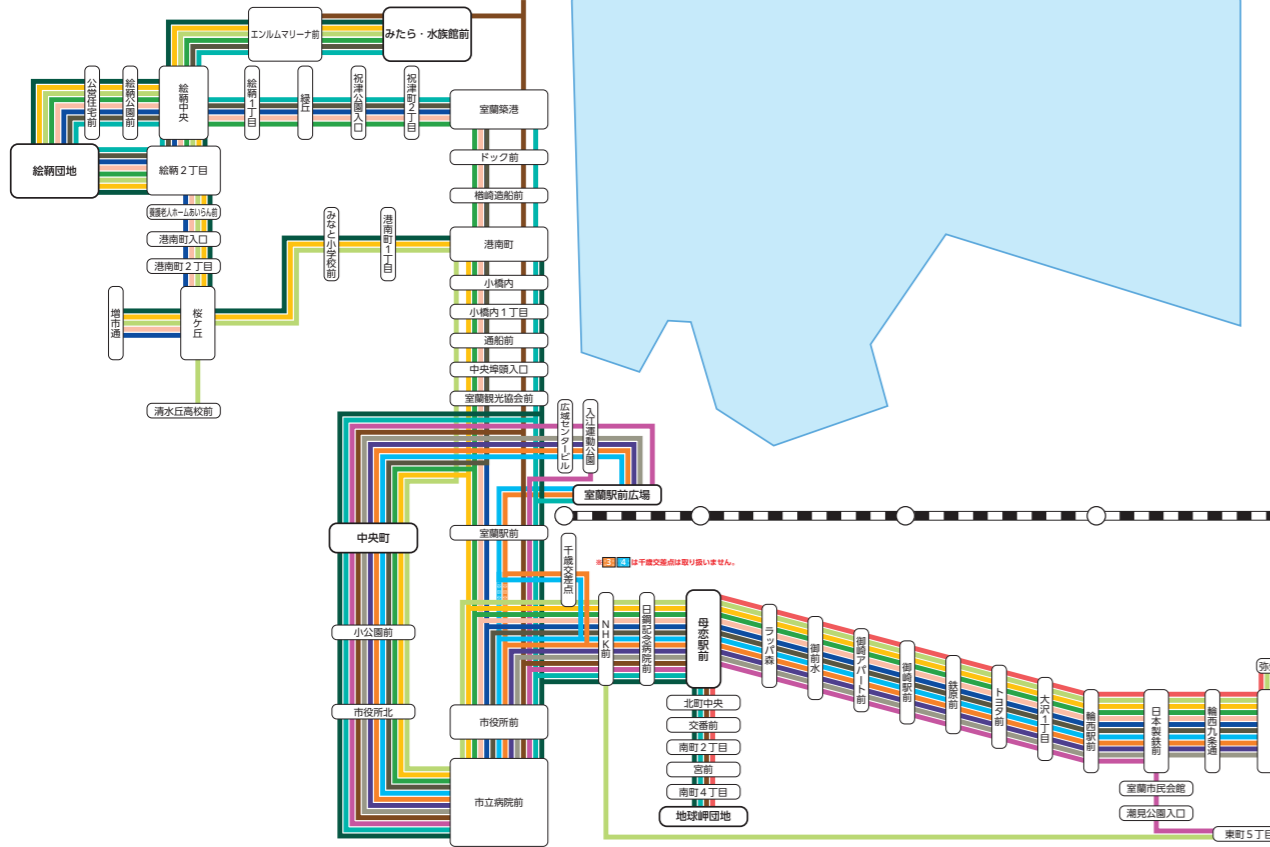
エンルムマリーナ前
みたら・水族館前
公営住宅前
絵鞆公園前
絵鞆中央
絵鞆1丁目
桜丘
祝津公園入口
祝津町2丁目
室蘭築港
絵鞆団地
絵鞆2丁目
ドック前
楢崎造船前
養護老人ホームあいらん前
港南町入口
港南町2丁目
みなと小学校前
港南町1丁目
港南町
小橋内
小橋内1丁目
増市通
桜ケ丘
通船前
中央埠頭入口
清水丘高校前
室蘭観光協会前
広域センタービル
入江運動公園
室蘭駅前広場
中央町
室蘭駅前
千歳交差点
※ 21 4 は千歳交差点は取り扱いません。
NHK前
日鋼記念病院前
母恋駅前
ラッパ森
御前水
御崎アパート前
御崎駅前
鉄鋼前
トヨタ前
大沢1丁目
輪西駅前
日本製鉄前
輪西九条通
弥
小公園前
市役所北
北町中央
交番前
南町2丁目
宮前
南町4丁目
地球岬団地
市役所前
市立病院前
室蘭市民会館
瑞見公園入口
東町5丁目